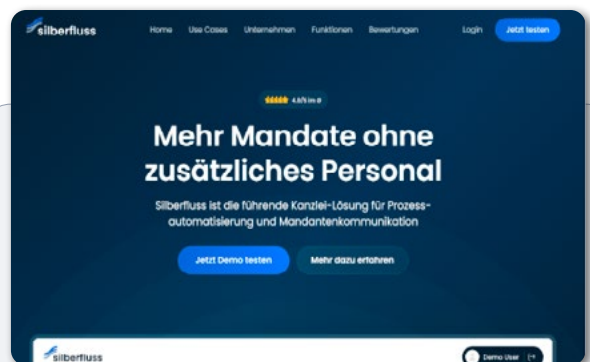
silberfluss

Home Use Cases Unternehmen Funktionen Bewertungen Login Jetzt testen

★★★★★ 4.9/5 im ø

Mehr Mandate ohne zusätzliches Personal

Silberfluss ist die führende Kanzlei-Lösung für Prozessautomatisierung und Mandantenkommunikation

Jetzt Demo testen Mehr dazu erfahren

silberfluss

Demo User